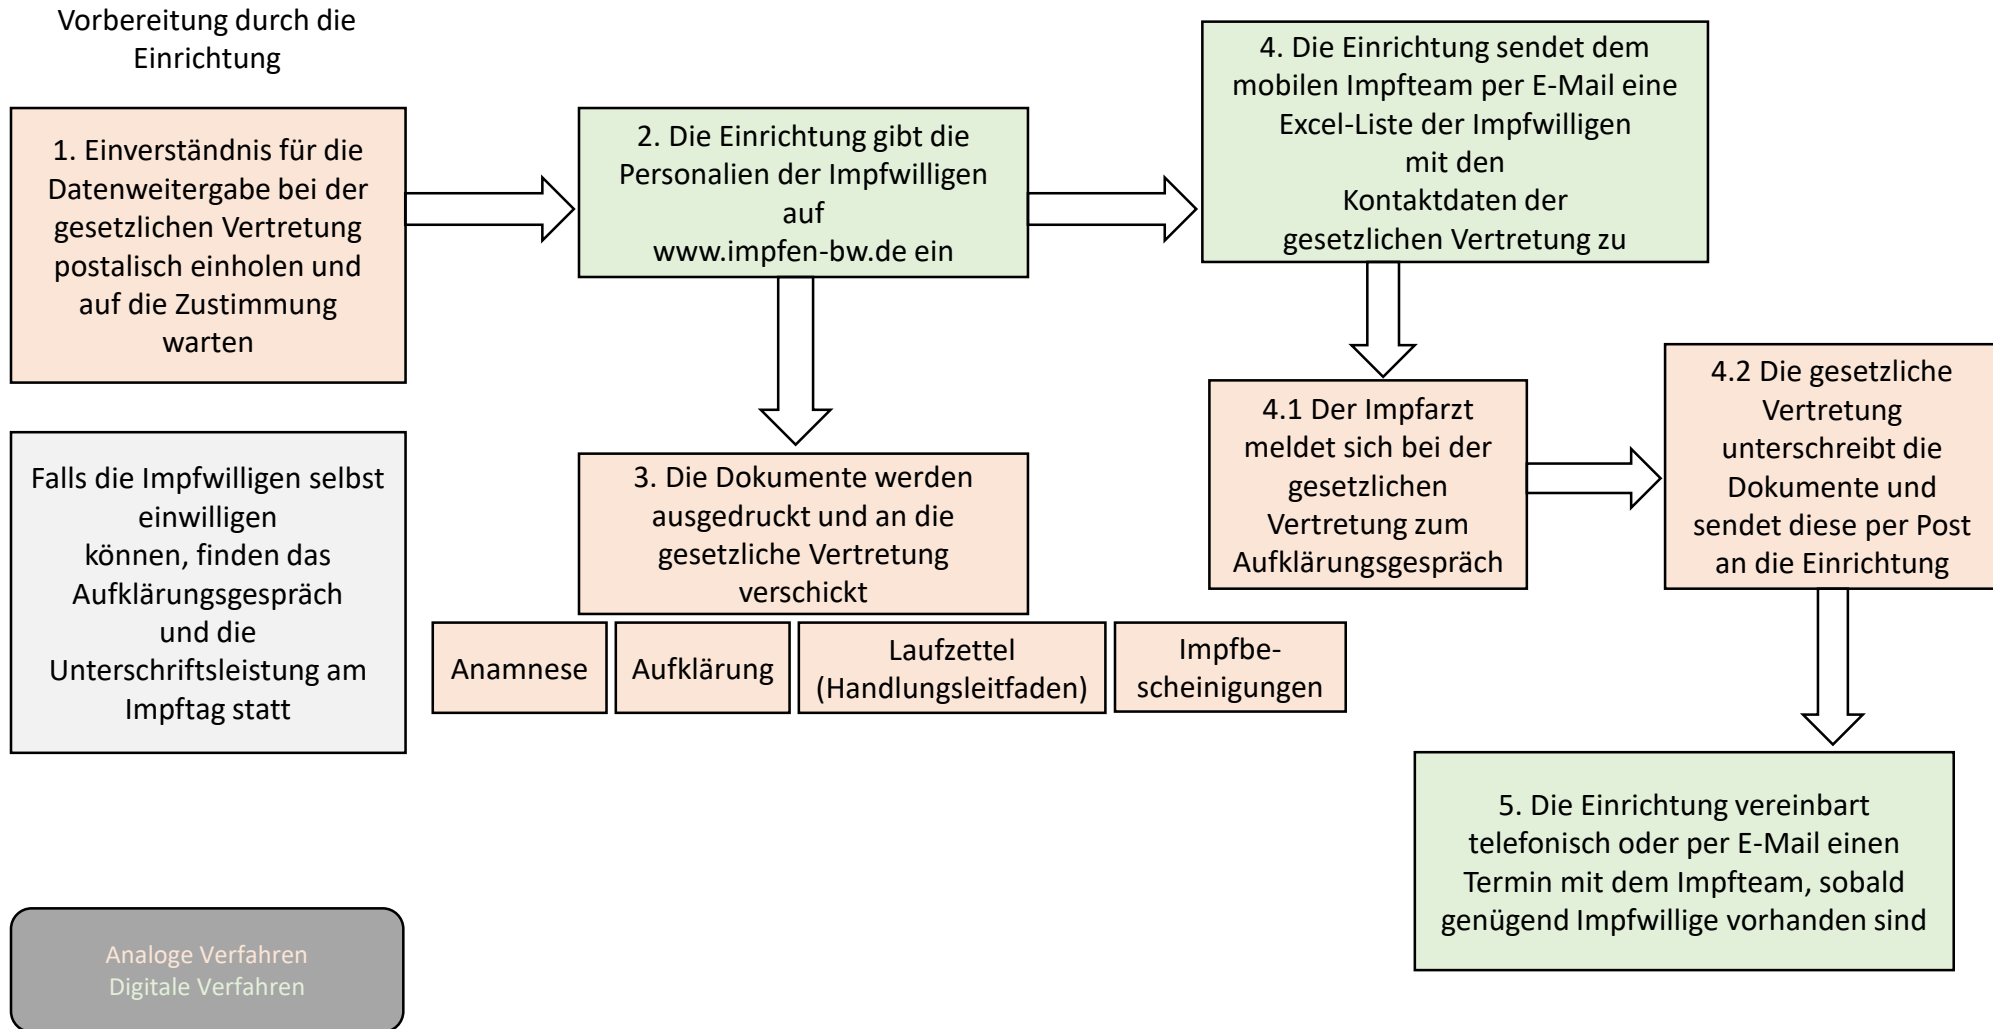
Vorbereitung durch die Einrichtung

1. Einverständnis für die Datenweitergabe bei der gesetzlichen Vertretung postalisch einholen und auf die Zustimmung warten

2. Die Einrichtung gibt die Personalien der Impfwilligen auf www.impfen-bw.de ein

4. Die Einrichtung sendet dem mobilen Impfteam per E-Mail eine Excel-Liste der Impfwilligen mit den Kontaktdaten der gesetzlichen Vertretung zu

Falls die Impfwilligen selbst einwilligen können, finden das Aufklärungsgespräch und die Unterschriftsleistung am Impftag statt

3. Die Dokumente werden ausgedruckt und an die gesetzliche Vertretung verschickt

| Anamnese | Aufklärung | Laufzettel (Handlungsleitfaden) | Impfbescheinigungen |
|---|---|---|---|

4.1 Der Impfarzt meldet sich bei der gesetzlichen Vertretung zum Aufklärungsgespräch

4.2 Die gesetzliche Vertretung unterschreibt die Dokumente und sendet diese per Post an die Einrichtung

5. Die Einrichtung vereinbart telefonisch oder per E-Mail einen Termin mit dem Impfteam, sobald genügend Impfwillige vorhanden sind

Analoge Verfahren
Digitale Verfahren